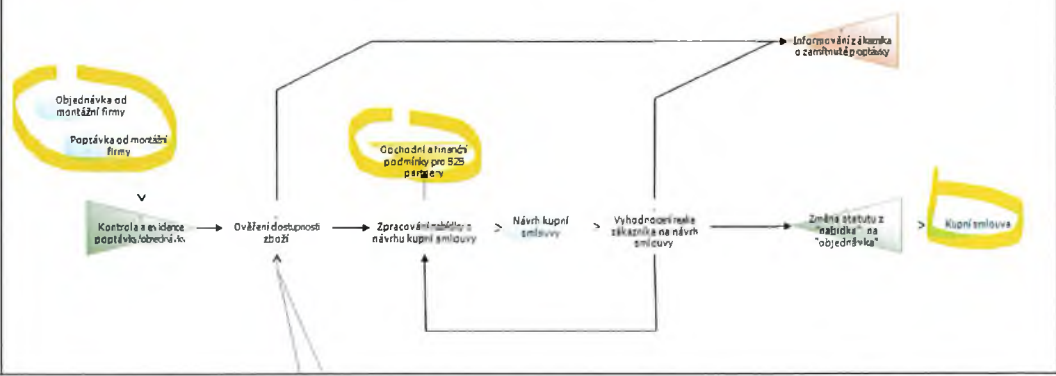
Informování zákazníka o zamítnuté poptávky

Objednávka od montážní firmy

Poptávka od montážní firmy

Obchodní a finanční podmínky pro B2B partnery

Kontrola a evidence poptávky/objednávky

Ověření dostupnosti zboží

Zpracování nabídky a návrhu kupní smlouvy

Návrh kupní smlouvy

Vyhodnocení reakce zákazníka na návrh smlouvy

Změna statutu z "nabídka" na "objednávka"

Kupní smlouva